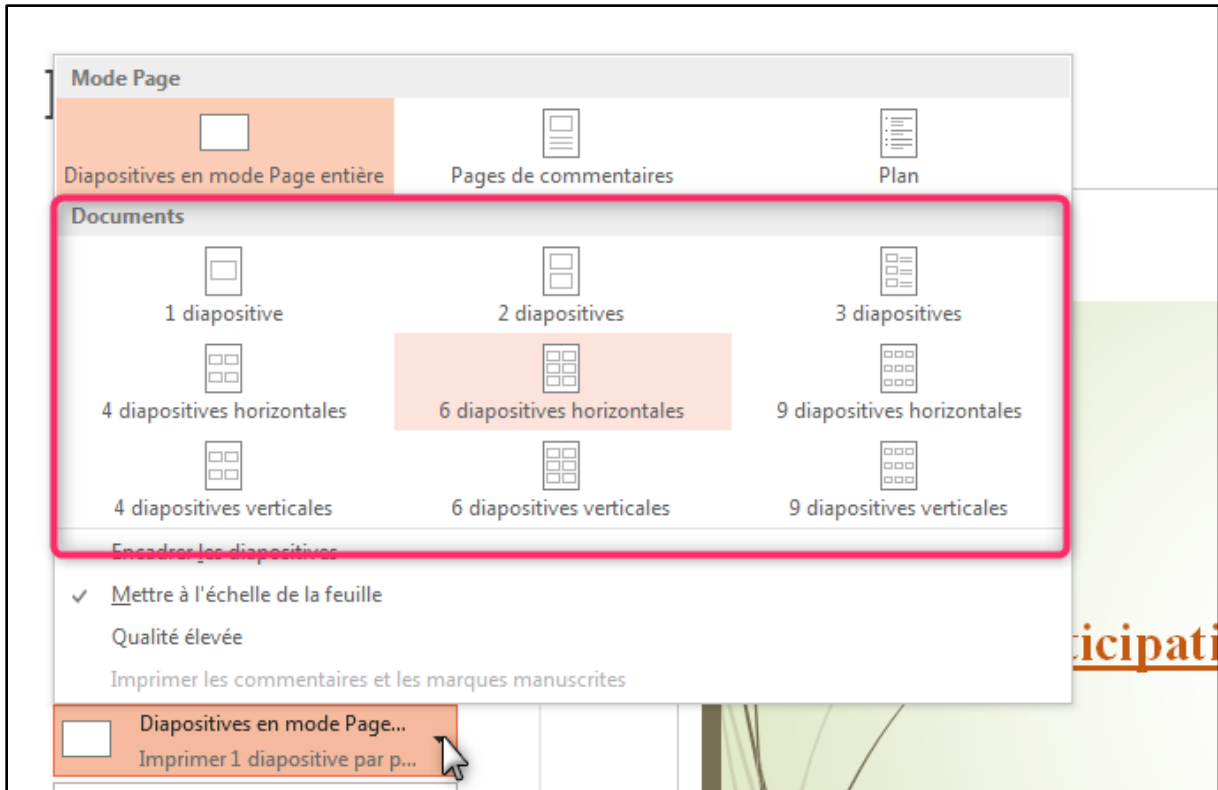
Mode Page

Diapositives en mode Page entière

Pages de commentaires

Plan

Documents

1 diapositive

2 diapositives

3 diapositives

4 diapositives horizontales

6 diapositives horizontales

9 diapositives horizontales

4 diapositives verticales

6 diapositives verticales

9 diapositives verticales

Encadrer les diapositives

✓ Mettre à l'échelle de la feuille

Qualité élevée

Imprimer les commentaires et les marques manuscrites

Diapositives en mode Page...
Imprimer 1 diapositive par p...

ticipati